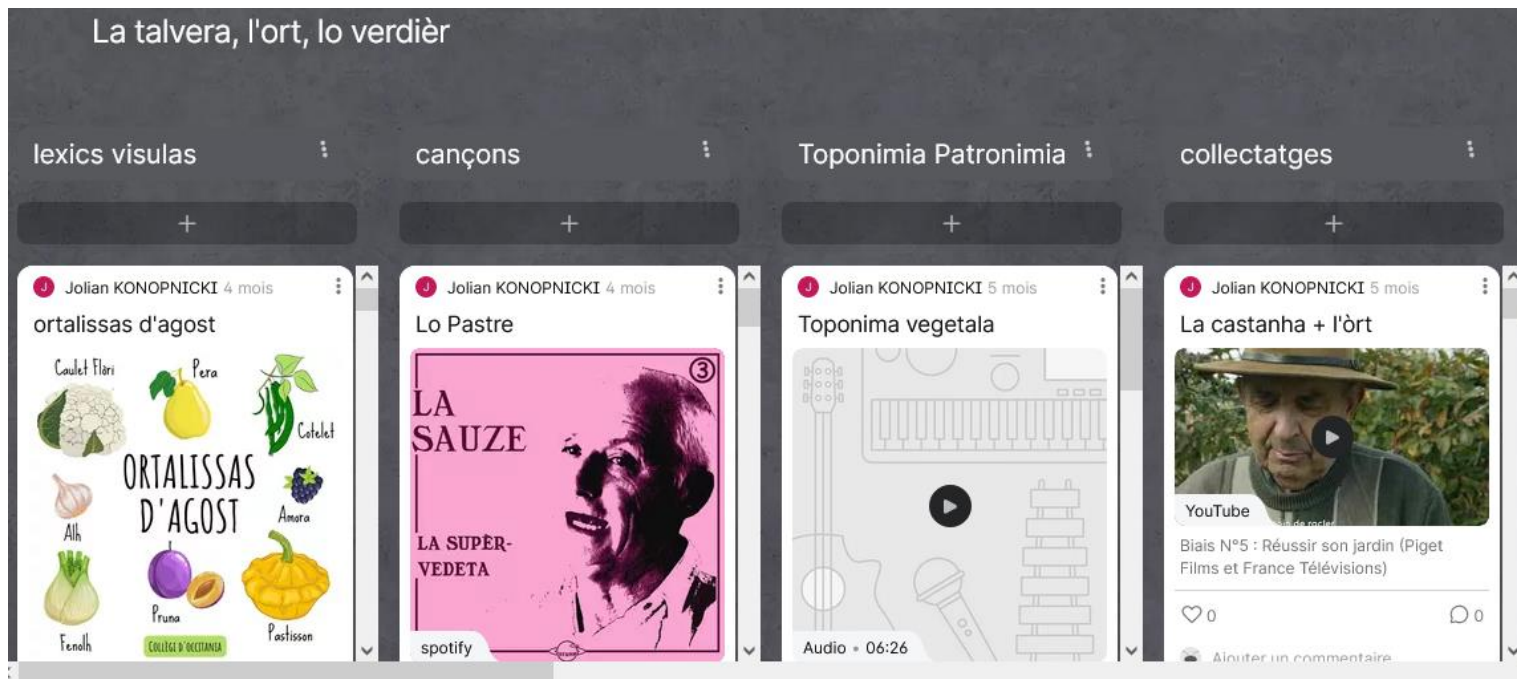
La talvera, l'ort, lo verdièr

lexics visulas

+

J Jolian KONOPNICKI 4 mois

ortalissas d'agost

Caulet Flòri
Pera
Cotelet
ORTALISSAS D'AGOST
Alh
Amora
Pruna
Pastisson
Fenolh
COLLÈGI D'OCCITANIA

cançons

+

J Jolian KONOPNICKI 4 mois

Lo Pastre

3
LA SAUZE
LA SUPÈR-VEDETA

spotify

Toponimia Patronimia

+

J Jolian KONOPNICKI 5 mois

Toponima vegetala

Audio • 06:26

collectatges

+

J Jolian KONOPNICKI 5 mois

La castanha + l'òrt

YouTube

Biais N°5 : Réussir son jardin (Piget Films et France Télévisions)

0
0

Ajouter un commentaire